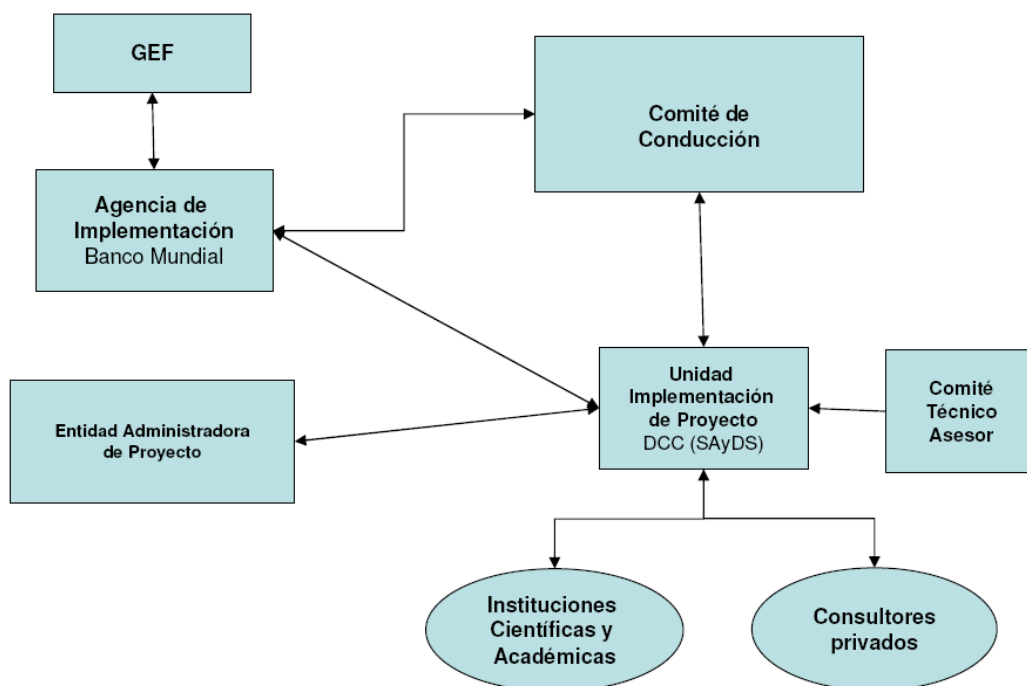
GEF

Comité de Conducción

Agencia de Implementación
Banco Mundial

Entidad Administradora de Proyecto

Unidad Implementación de Proyecto
DCC (SAyDS)

Comité Técnico Asesor

Instituciones Científicas y Académicas

Consultores privados